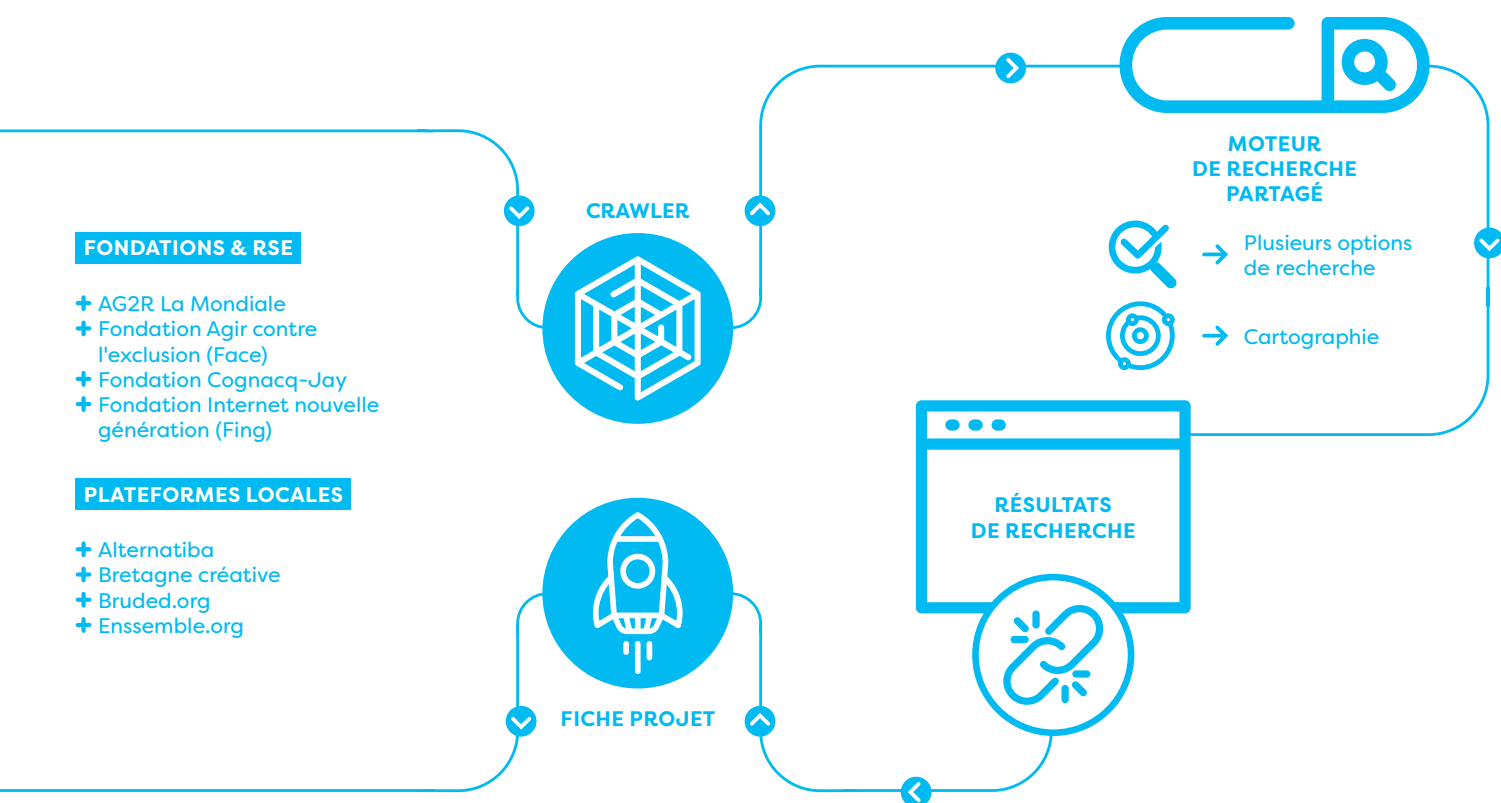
FONDATIONS & RSE

+ AG2R La Mondiale
+ Fondation Agir contre l'exclusion (Face)
+ Fondation Cognacq-Jay
+ Fondation Internet nouvelle génération (Fing)

PLATEFORMES LOCALES

+ Alternatiba
+ Bretagne créative
+ Bruded.org
+ Enssemble.org

CRAWLER

MOTEUR DE RECHERCHE PARTAGÉ

→ Plusieurs options de recherche

→ Cartographie

RÉSULTATS DE RECHERCHE

FICHE PROJET